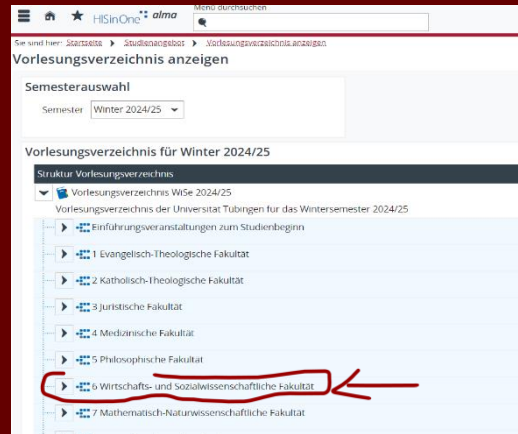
HISinOne alma
Menü durchsuchen

Sie sind hier: Startseite ▶ Studienangebot ▶ Vorlesungsverzeichnis anzeigen

Vorlesungsverzeichnis anzeigen

Semesterauswahl

Semester Winter 2024/25

Vorlesungsverzeichnis für Winter 2024/25

Struktur Vorlesungsverzeichnis

Vorlesungsverzeichnis WiSe 2024/25

Vorlesungsverzeichnis der Universität Tübingen für das Wintersemester 2024/25

Einführungsveranstaltungen zum Studienbeginn

1 Evangelisch-Theologische Fakultät

2 Katholisch-Theologische Fakultät

3 Juristische Fakultät

4 Medizinische Fakultät

5 Philosophische Fakultät

6 Wirtschafts- und Sozialwissenschaftliche Fakultät

7 Mathematisch-Naturwissenschaftliche Fakultät